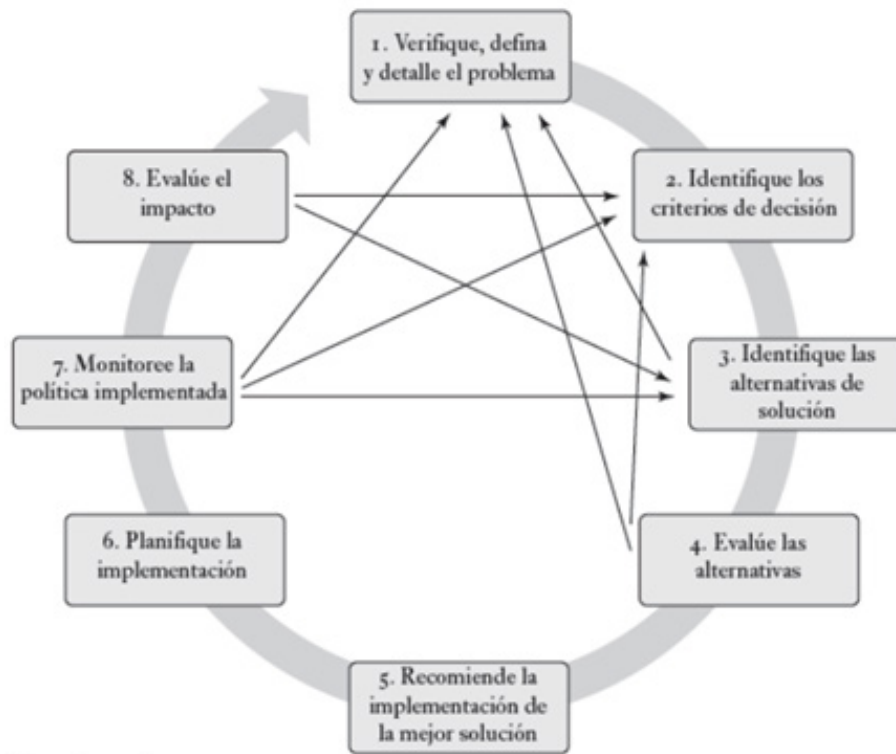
1. Verifique, defina y detalle el problema

2. Identifique los criterios de decisión

3. Identifique las alternativas de solución

4. Evalúe las alternativas

5. Recomiende la implementación de la mejor solución

6. Planifique la implementación

7. Monitoree la política implementada

8. Evalúe el impacto